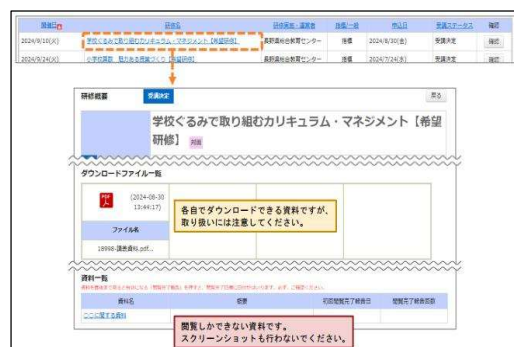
| 開催日 | 研修名 | 研修実施・運営者 | 指導/一般 | 申込日 | 受講ステータス | 確認 |
|---|---|---|---|---|---|---|
| 2024/9/10(火) | 学校ぐるみで取り組むカリキュラム・マネジメント【希望研修】 | 長野県総合教育センター | 推薦 | 2024/8/30(金) | 受講決定 | 確認 |
| 2024/9/24(火) | 小学校英語 魅力ある授業づくり【希望研修】 | 長野県総合教育センター | 推薦 | 2024/7/24(水) | 受講決定 | 確認 |

研修概要 受講決定

戻る

学校ぐるみで取り組むカリキュラム・マネジメント【希望研修】 対面

ダウンロードファイル一覧

(2024-08-30 13:44:17)

ファイル名

18998-講義資料.pdf...

各自でダウンロードできる資料ですが、取り扱いには注意してください。

資料一覧

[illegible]

| 資料名 | 概要 | 初回閲覧完了確認日 | 閲覧完了確認回数 |
|---|---|---|---|
| ここに関する資料 | | | |

閲覧しかできない資料です。
スクリーンショットも行わないでください。